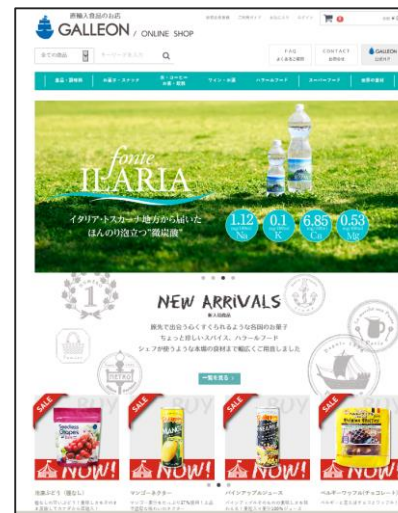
直輸入食品のお店
GALLEON / ONLINE SHOP

全ての商品
キーワードを入力

FAQ
よくある質問
CONTACT
お問合せ
GALLEON
公式サイト

食品・調味料
お菓子・スナック
茶・コーヒー 水・飲料
ワイン・お酒
ハラールフード
スーパーフード
世界の雑貨

fonte
ILARIA

イタリア・トスカーナ地方から届いた
ほんのり泡立つ"微炭酸"

1.12 Na
0.1 K
6.85 Ca
0.53 Mg

1

NEW ARRIVALS
新入荷商品

旅先で出会うわくわくさせられるような各国のお菓子
ちょっと珍しいスパイス、ハラールフード
シェフが使うような本場の食材まで幅広くご用意しました

一覧を見る

SALE
NOW!
SALE
NOW!
SALE
NOW!
SALE
NOW!

冷凍ぶどう（種なし）
マンゴーネクター
パインアップルジュース
ベルギーワッフル(チョコレート)

BUY
BUY